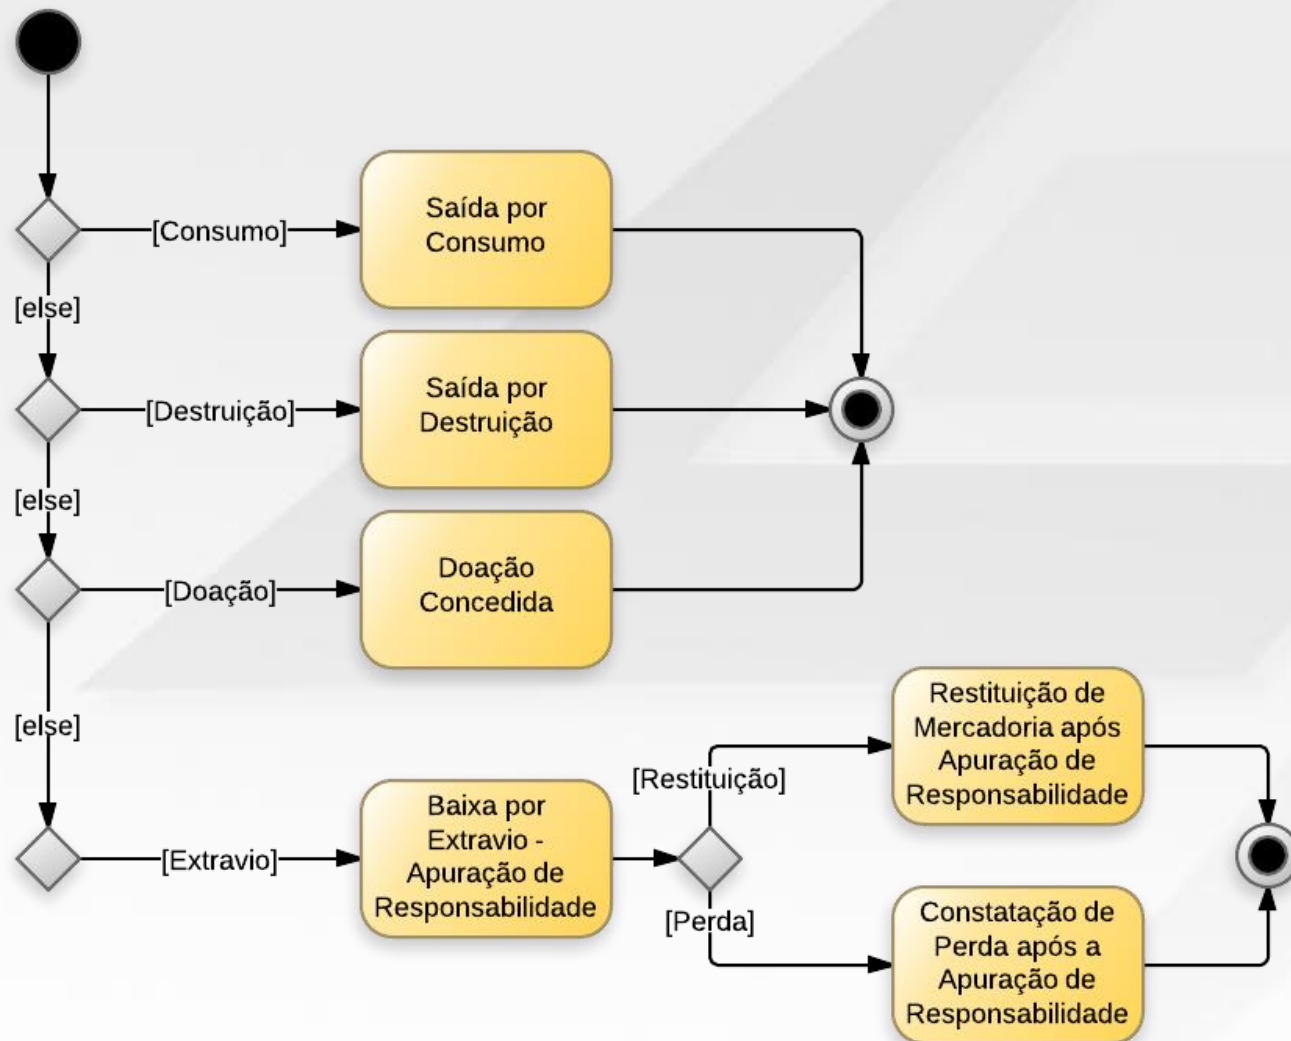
[Consumo]

Saída por Consumo

[else]

[Destruição]

Saída por Destruição

[else]

[Doação]

Doação Concedida

[else]

[Extravio]

Baixa por Extravio - Apuração de Responsabilidade

[Restituição]

Restituição de Mercadoria após Apuração de Responsabilidade

[Perda]

Constatação de Perda após a Apuração de Responsabilidade